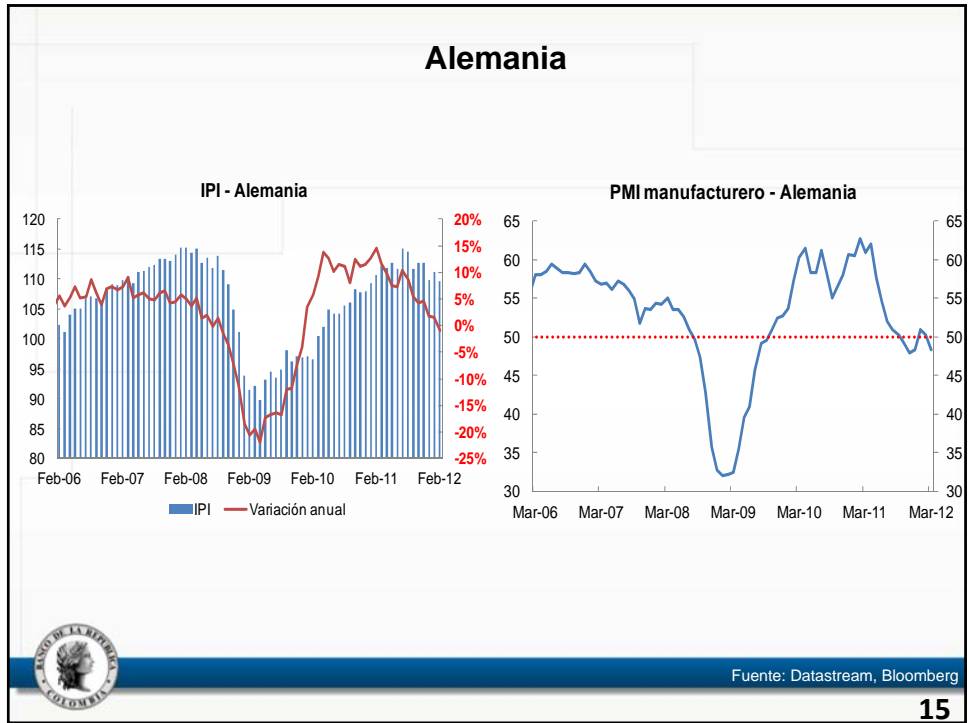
Alemania

IPI - Alemania

120
115
110
105
100
95
90
85
80

20%
15%
10%
5%
0%
-5%
-10%
-15%
-20%
-25%

Feb-06 Feb-07 Feb-08 Feb-09 Feb-10 Feb-11 Feb-12

IPI Variación anual

PMI manufacturero - Alemania

65
60
55
50
45
40
35
30

65
60
55
50
45
40
35
30

Mar-06 Mar-07 Mar-08 Mar-09 Mar-10 Mar-11 Mar-12

BANCO DE LA REPUBLICA COLOMBIA

Fuente: Datastream, Bloomberg

15